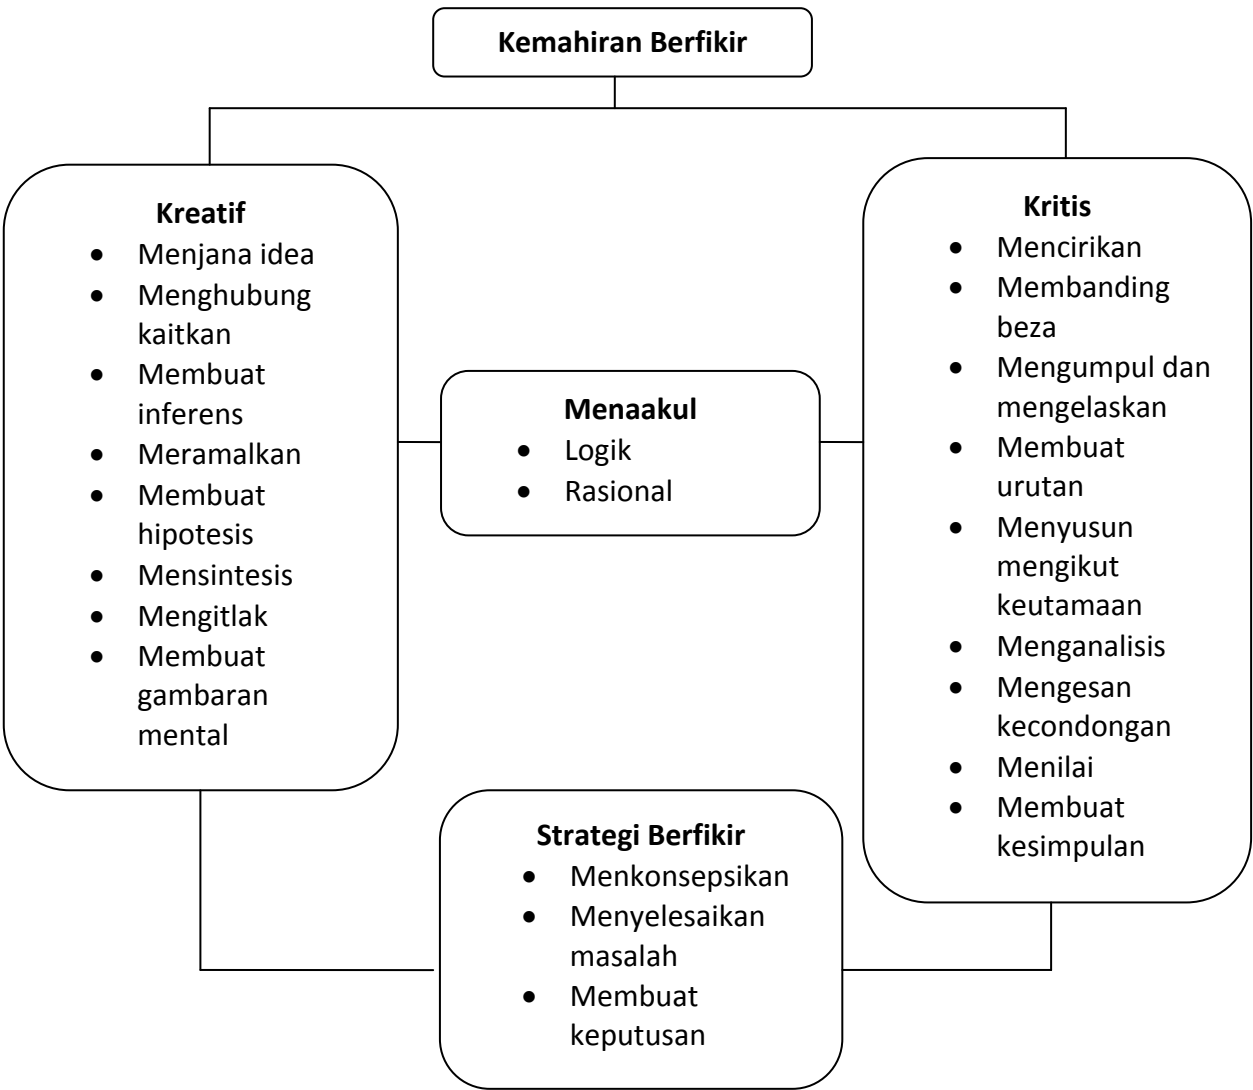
**Kemahiran Berfikir**

**Kreatif**
- Menjana idea
- Menghubung kaitkan
- Membuat inferens
- Meramalkan
- Membuat hipotesis
- Mensintesis
- Mengitlak
- Membuat gambaran mental

**Menaakul**
- Logik
- Rasional

**Kritis**
- Mencirikan
- Membanding beza
- Mengumpul dan mengelaskan
- Membuat urutan
- Menyusun mengikut keutamaan
- Menganalisis
- Mengesan kecondongan
- Menilai
- Membuat kesimpulan

**Strategi Berfikir**
- Menkonsepsikan
- Menyelesaikan masalah
- Membuat keputusan